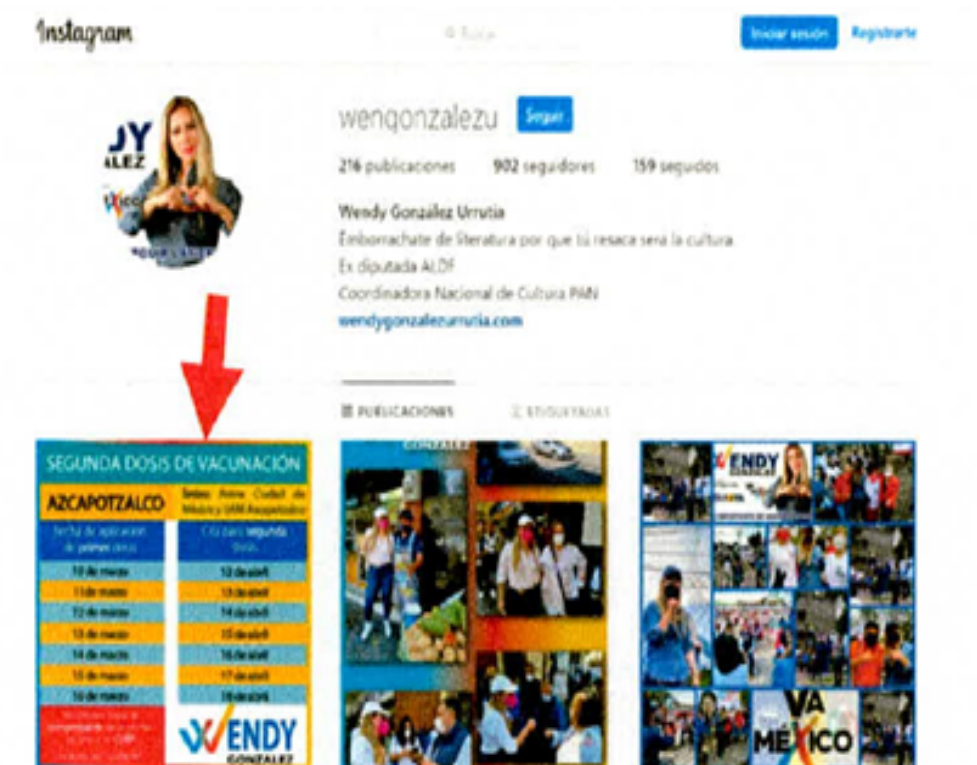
Instagram

Buscar

Iniciar sesión

Registrarte

DY
ALEZ

wengonzalezu

Seguir

216 publicaciones

902 seguidores

159 seguidos

Wendy Gonzalez Urrutia

Emborrachate de literatura por que tú resaca sera la cultura

Ex diputada ALDF

Coordinadora Nacional de Cultura PAN

wendygonzalezurrutia.com

PUBLICACIONES

ETIQUETADAS

SEGUNDA DOSIS DE VACUNACIÓN

AZCAPOTZALCO

Sedes: Arena Ciudad de México y UAM Azcapotzalco

Fecha de aplicación de primer dosis

Cita para segunda Dosis

| 10 de marzo | 12 de abril |
|---|---|
| 11 de marzo | 13 de abril |
| 12 de marzo | 14 de abril |
| 13 de marzo | 15 de abril |
| 14 de marzo | 16 de abril |
| 15 de marzo | 17 de abril |
| 16 de marzo | 18 de abril |

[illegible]

WENDY GONZALEZ

GONZALEZ

WENDY

VA MÉXICO